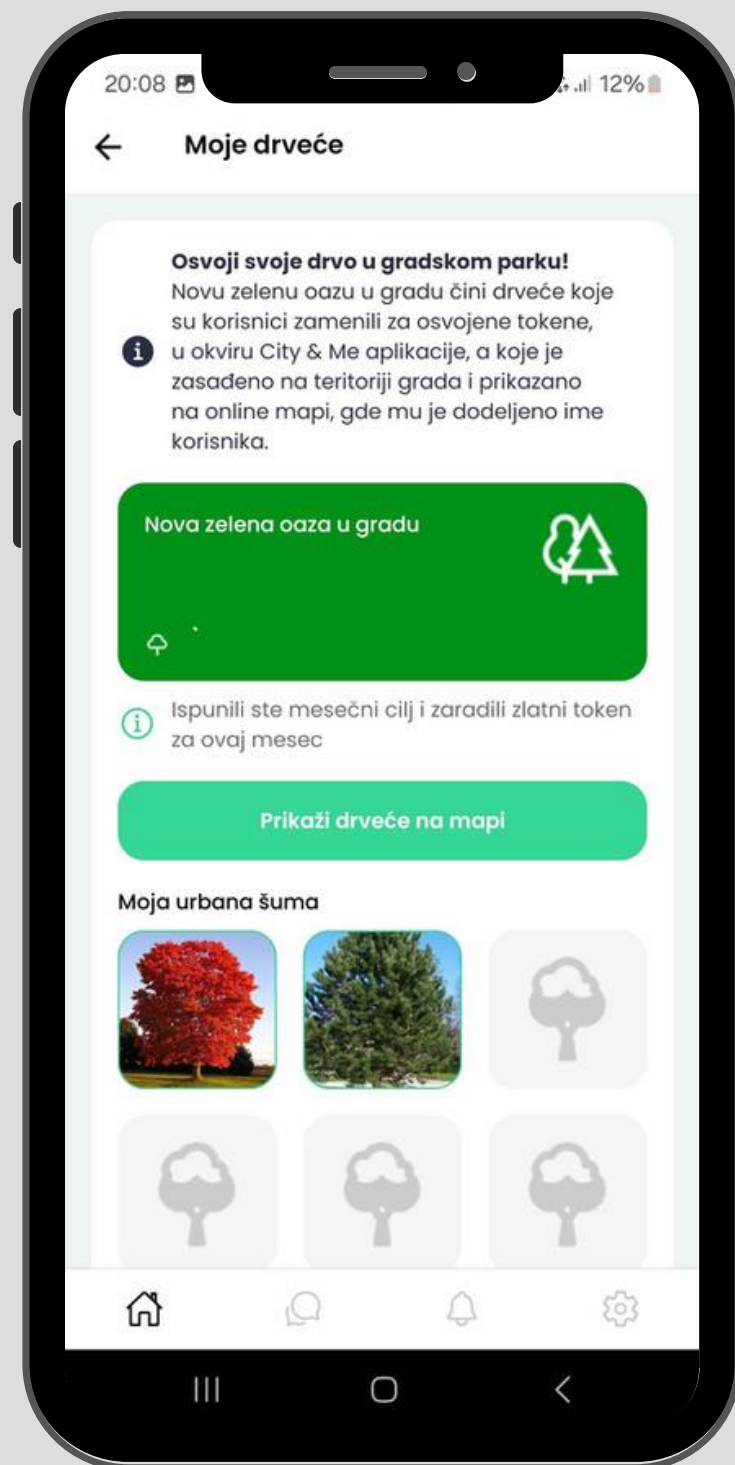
20:08

12%

←

Moje drveće

Osvoji svoje drvo u gradskom parku!
Novu zelenu oazu u gradu čini drveće koje su korisnici zamenili za osvojene tokene, u okviru City & Me aplikacije, a koje je zasađeno na teritoriji grada i prikazano na online mapi, gde mu je dodeljeno ime korisnika.

Nova zelena oaza u gradu

Ispunili ste mesečni cilj i zaradili zlatni token za ovaj mesec

Prikaži drveće na mapi

Moja urbana šuma